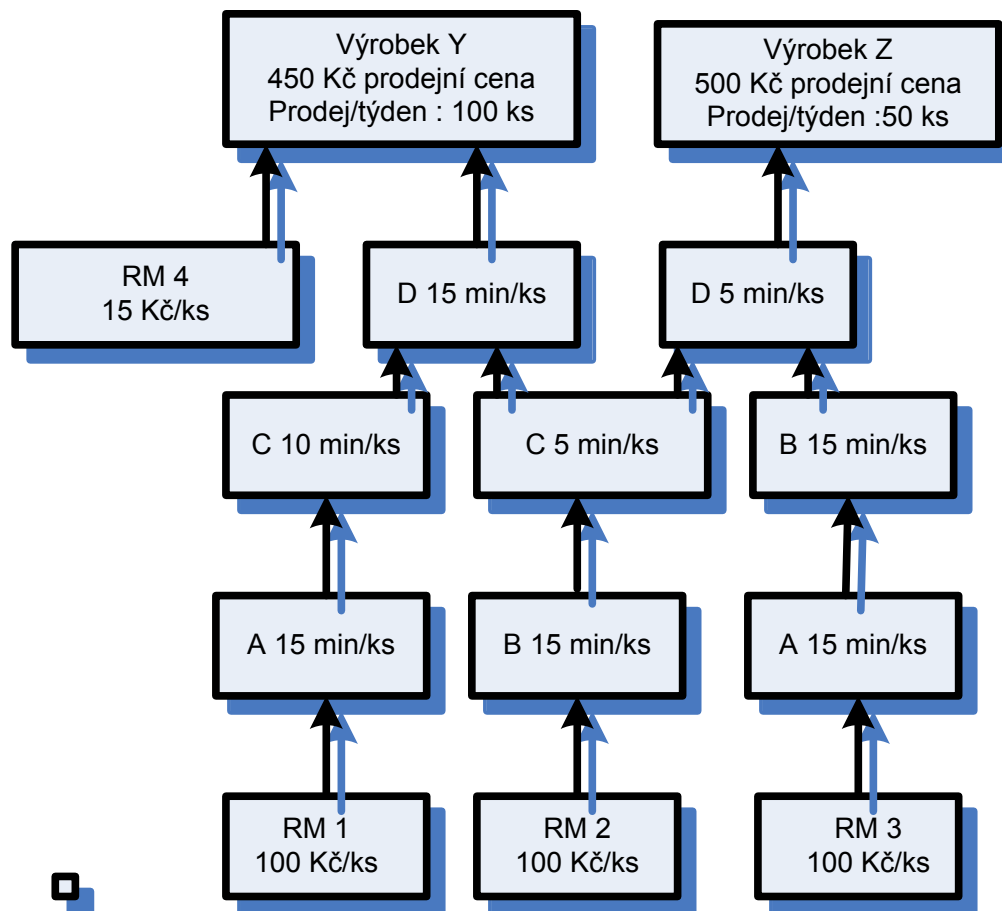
Výrobek Y
450 Kč prodejní cena
Prodej/týden : 100 ks

Výrobek Z
500 Kč prodejní cena
Prodej/týden :50 ks

RM 4
15 Kč/ks

D 15 min/ks

D 5 min/ks

C 10 min/ks

C 5 min/ks

B 15 min/ks

A 15 min/ks

B 15 min/ks

A 15 min/ks

RM 1
100 Kč/ks

RM 2
100 Kč/ks

RM 3
100 Kč/ks